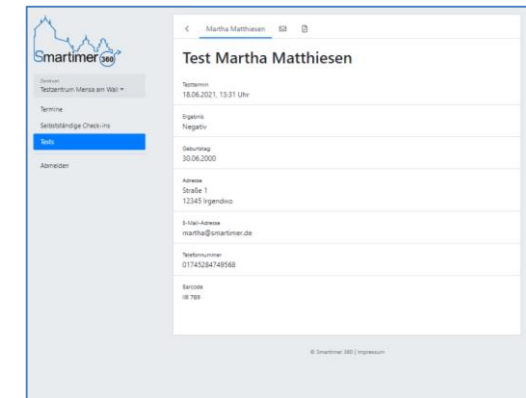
Smartimer 360

Zentrum
Testzentrum Mensa am Wall ▾

Termine
Selbstständige Check-ins
Tests
Abmelden

< Martha Matthiesen

Test Martha Matthiesen

Testtermin
18.06.2021, 13:31 Uhr

Ergebnis
Negativ

Geburtstag
30.06.2000

Adresse
Straße 1
12345 Irgendwo

E-Mail-Adresse
martha@smartimer.de

Telefonnummer
01745284749568

Barcode
IB 789

© Smartimer 360 | Impressum